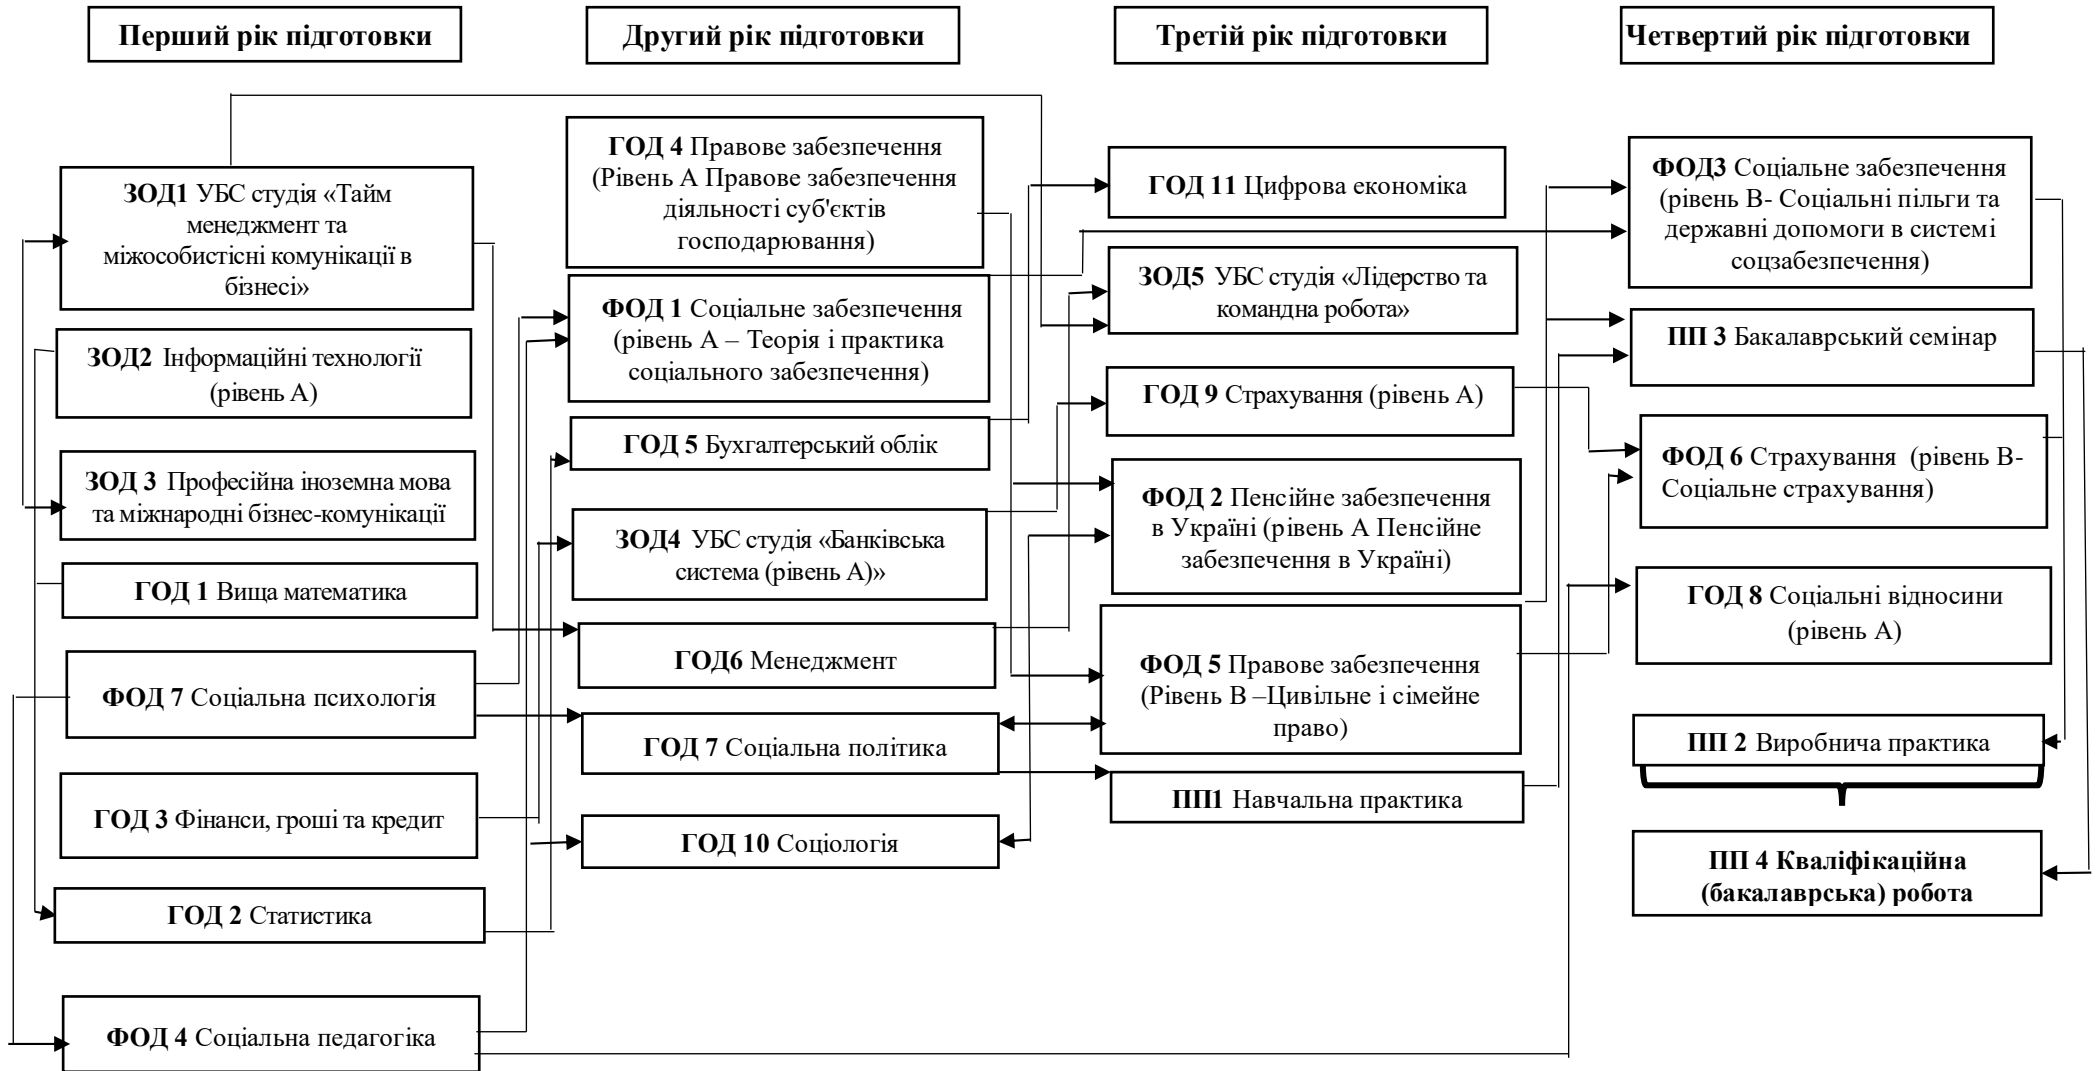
Перший рік підготовки

ЗОД1 УБС студія «Тайм менеджмент та міжособистісні комунікації в бізнесі»

ЗОД2 Інформаційні технології (рівень А)

ЗОД 3 Професійна іноземна мова та міжнародні бізнес-комунікації

ГОД 1 Вища математика

ФОД 7 Соціальна психологія

ГОД 3 Фінанси, гроші та кредит

ГОД 2 Статистика

ФОД 4 Соціальна педагогіка

Другий рік підготовки

ГОД 4 Правове забезпечення (Рівень А Правове забезпечення діяльності суб'єктів господарювання)

ФОД 1 Соціальне забезпечення (рівень А – Теорія і практика соціального забезпечення)

ГОД 5 Бухгалтерський облік

ЗОД4 УБС студія «Банківська система (рівень А)»

ГОД6 Менеджмент

ГОД 7 Соціальна політика

ГОД 10 Соціологія

Третій рік підготовки

ГОД 11 Цифрова економіка

ЗОД5 УБС студія «Лідерство та командна робота»

ГОД 9 Страхування (рівень А)

ФОД 2 Пенсійне забезпечення в Україні (рівень А Пенсійне забезпечення в Україні)

ФОД 5 Правове забезпечення (Рівень В –Цивільне і сімейне право)

ПП1 Навчальна практика

Четвертий рік підготовки

ФОД3 Соціальне забезпечення (рівень В- Соціальні пільги та державні допомоги в системі соцзабезпечення)

ПП 3 Бакалаврський семінар

ФОД 6 Страхування (рівень В- Соціальне страхування)

ГОД 8 Соціальні відносини (рівень А)

ПП 2 Виробнича практика

ПП 4 Кваліфікаційна (бакалаврська) робота